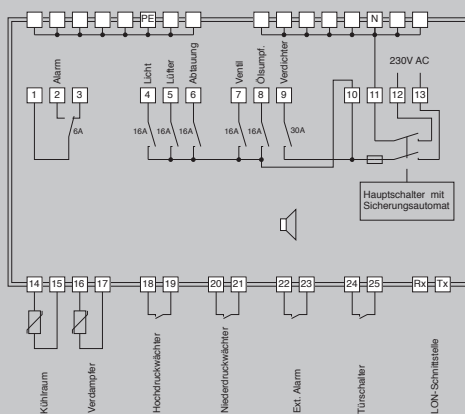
PE
N
230V AC
Alarm
1 2 3
6A
Licht
Lüfter
Abtauung
4 5 6
16A 16A 16A
Ventil
Ölsumpf.
Verdichter
7 8 9
16A 16A 30A
10 11 12 13
Hauptschalter mit Sicherungsautomat
14 15 16 17 18 19 20 21 22 23 24 25 Rx Tx
Kühlraum
Verdampfer
Hochdruckwächter
Niederdruckwächter
Ext. Alarm
Türschalter
LON-Schnittstelle